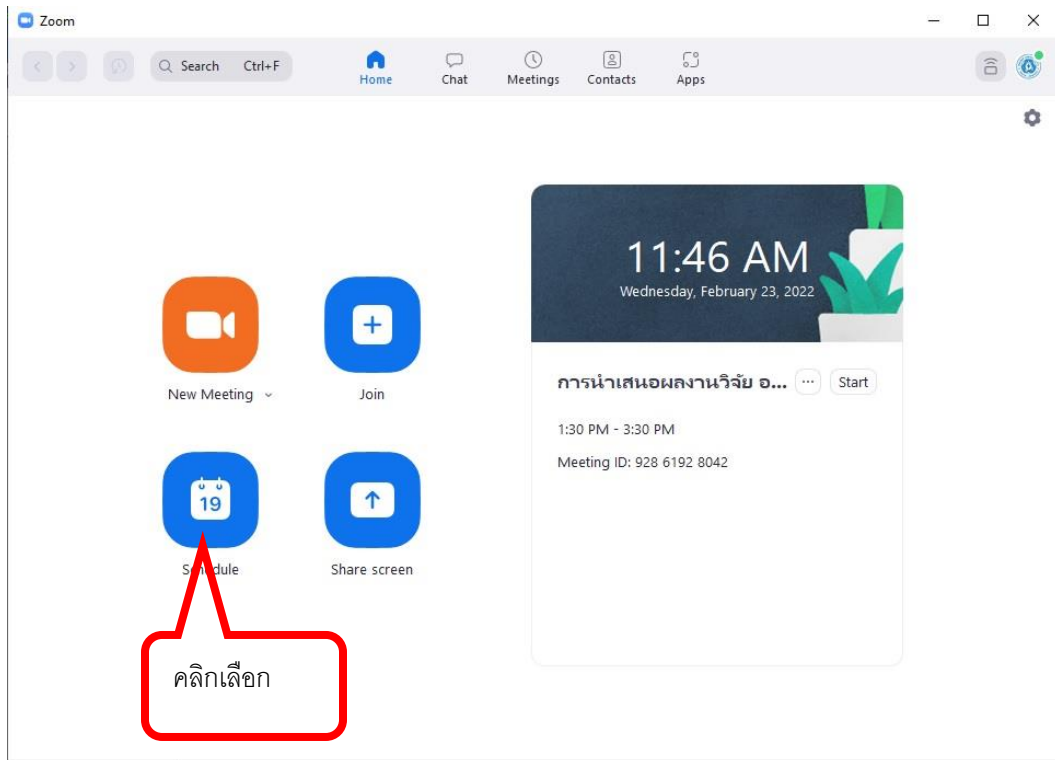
Zoom

Search Ctrl+F

Home Chat Meetings Contacts Apps

11:46 AM
Wednesday, February 23, 2022

New Meeting

Join

19

Schedule

Share screen

การนำเสนอผลงานวิจัย อ... ··· Start

1:30 PM - 3:30 PM

Meeting ID: 928 6192 8042

คลิกเลือก